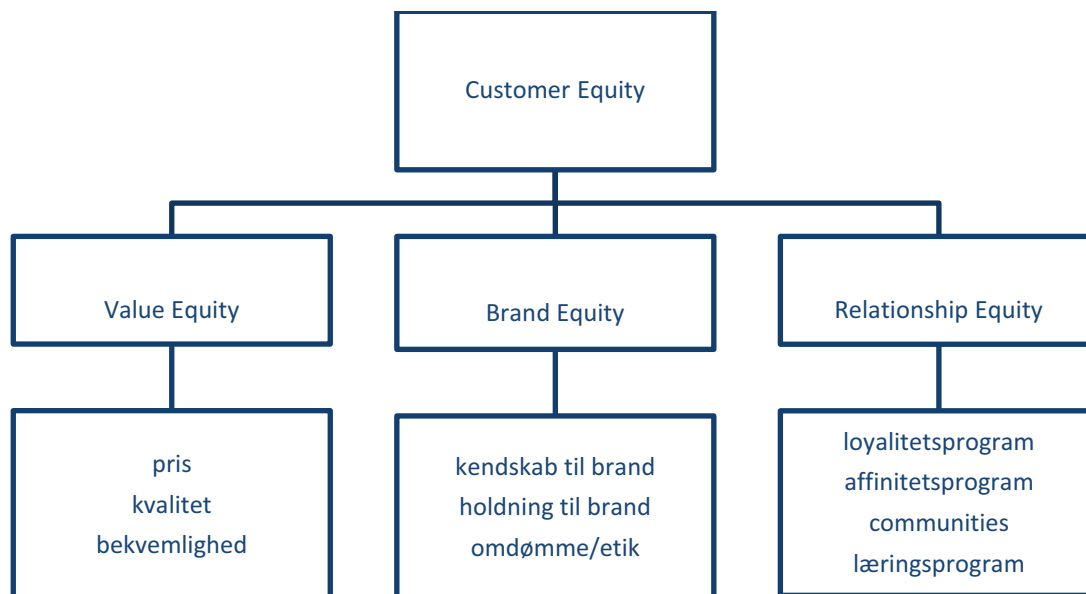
Customer Equity

Value Equity

Brand Equity

Relationship Equity

pris
kvalitet
bekvemlighed

kendskab til brand
holdning til brand
omdømme/etik

loyalitetsprogram
affinitetsprogram
communities
læringsprogram